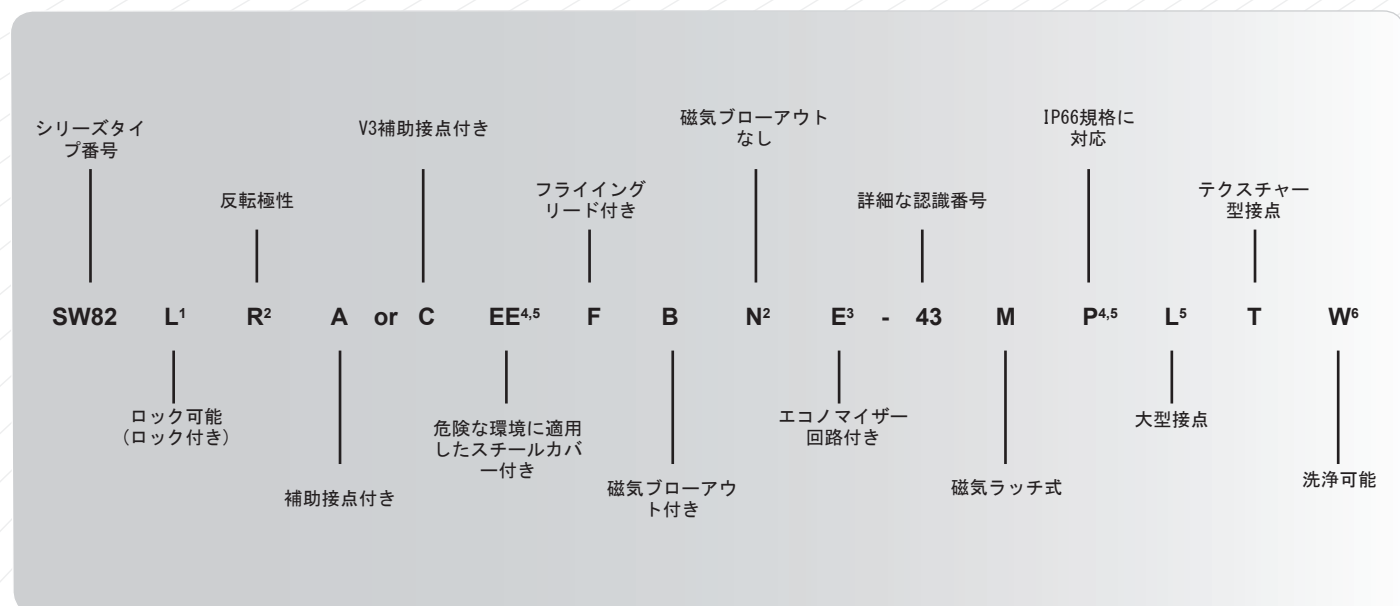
シリーズタイプ番号

反転極性

V3補助接点付き

フライイングリード付き

磁気ブローアウトなし

詳細な認識番号

IP66規格に対応

テクスチャー型接点

SW82 $L^1$ $R^2$ A or C $EE^{4,5}$ F B $N^2$ $E^3$ - 43 M $P^{4,5}$ $L^5$ T $W^6$

ロック可能（ロック付き）

補助接点付き

危険な環境に適用したスチールカバー付き

磁気ブローアウト付き

エコノマイザー回路付き

磁気ラッチ式

大型接点

洗浄可能